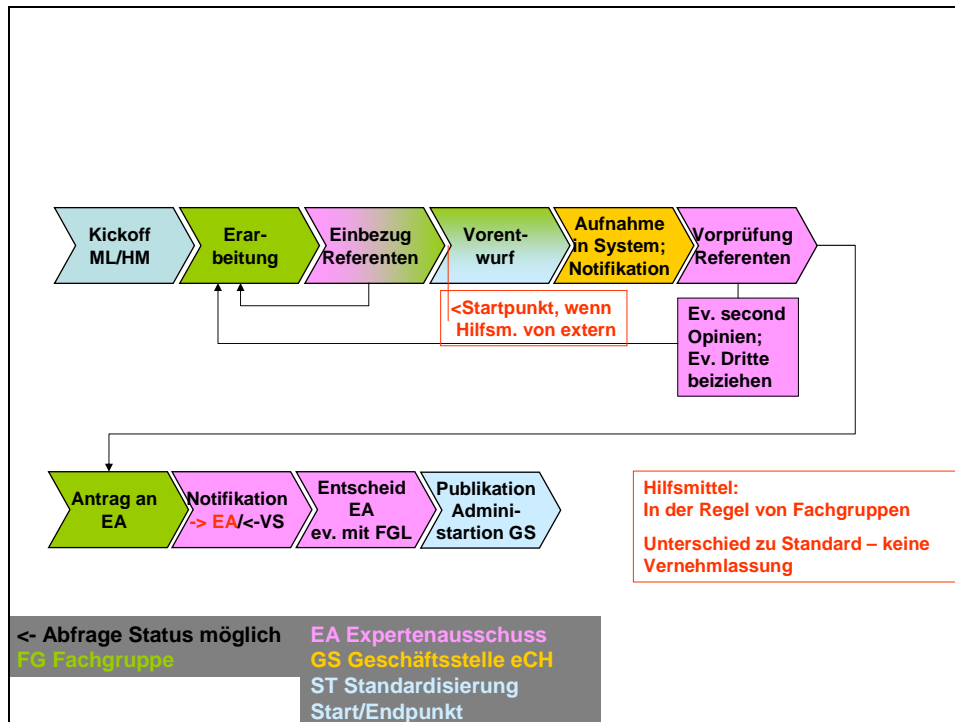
Kickoff ML/HM

Erarbeitung

Einbezug Referenten

Vorentwurf

Aufnahme in System; Notifikation

Vorprüfung Referenten

<Startpunkt, wenn Hilfsm. von extern

Ev. second Opinien; Ev. Dritte beiziehen

Antrag an EA

Notifikation -> EA/<-VS

Entscheid EA ev. mit FGL

Publikation Administartion GS

Hilfsmittel:
In der Regel von Fachgruppen

Unterschied zu Standard – keine Vernehmlassung

<- Abfrage Status möglich
FG Fachgruppe

EA Expertenausschuss
GS Geschäftsstelle eCH
ST Standardisierung
Start/Endpunkt